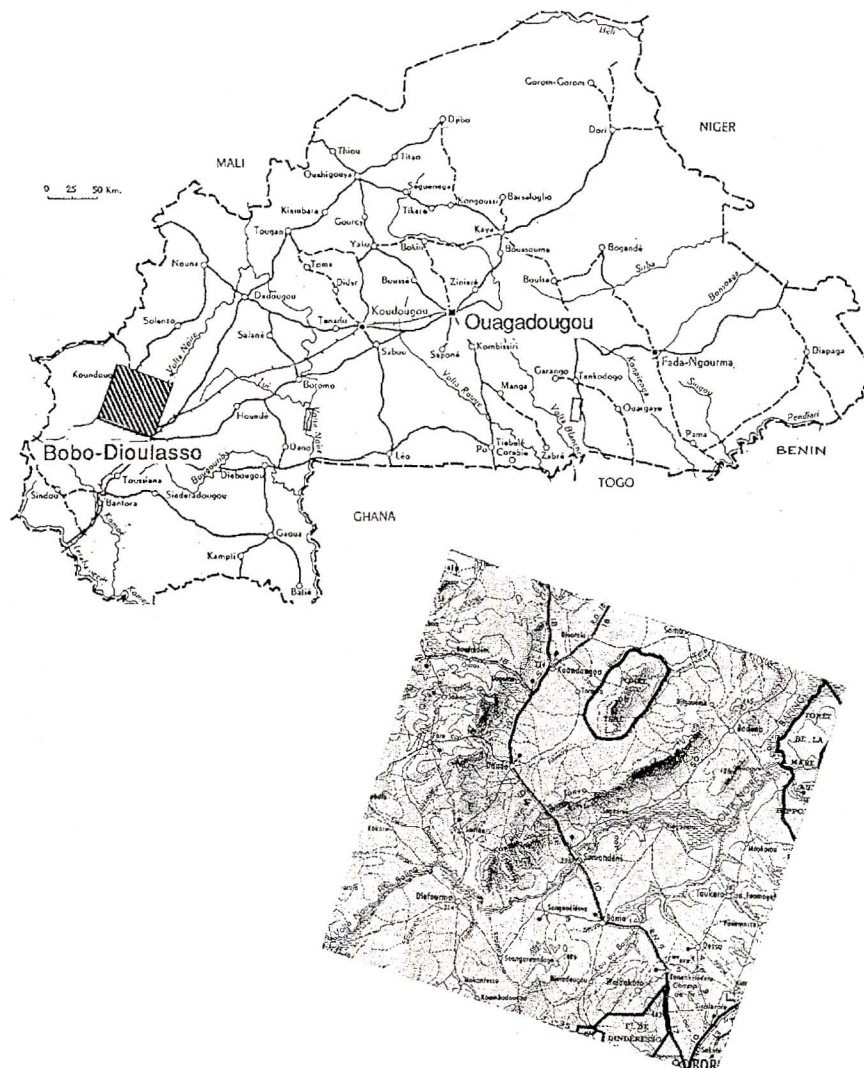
Béli
Gorom-Gorom
NIGER
Dori
Djibo
MALI
Thiou
Titao
Ouahigouya
0 25 50 Km.
Seguenega
Kongoussi
Barsalogho
Kiembara
Tikare
Gourcy
Kaya
Tougan
Yako
Boulsa
Boussouma
Bogandé
Nouna
Toma
Bousse
Ziniaré
Sirba
Dedougou
Didyr
Boulsa
Bonsoaga
Solenzo
Tenado
Koudougou
Ouagadougou
Salané
Volta Noire
Saponé
Kombissiri
Koupéla
Fada-Ngourma
Diapaga
Koundougou
Sabou
Garango
Tenkodogo
Lui
Boromo
Manga
Volta Rouge
Ouargaye
Houndé
Volta Noire
Pendjari
Pama
Bobo-Dioulasso
Dano
Léo
Po
Tiebelé
Zabré
Volta Blanche
BENIN
Sindou
Toussiana
Bougouriba
Diebougou
TOGO
Banfora
Siederadougou
GHANA
Gaoua
Kampti
Batié
Koundougou
FORET
TEAT
FORET DE LA MARE
HIPPO
Diefoumo
Satiri
Dinderesso
FORET DE DINDERESSO